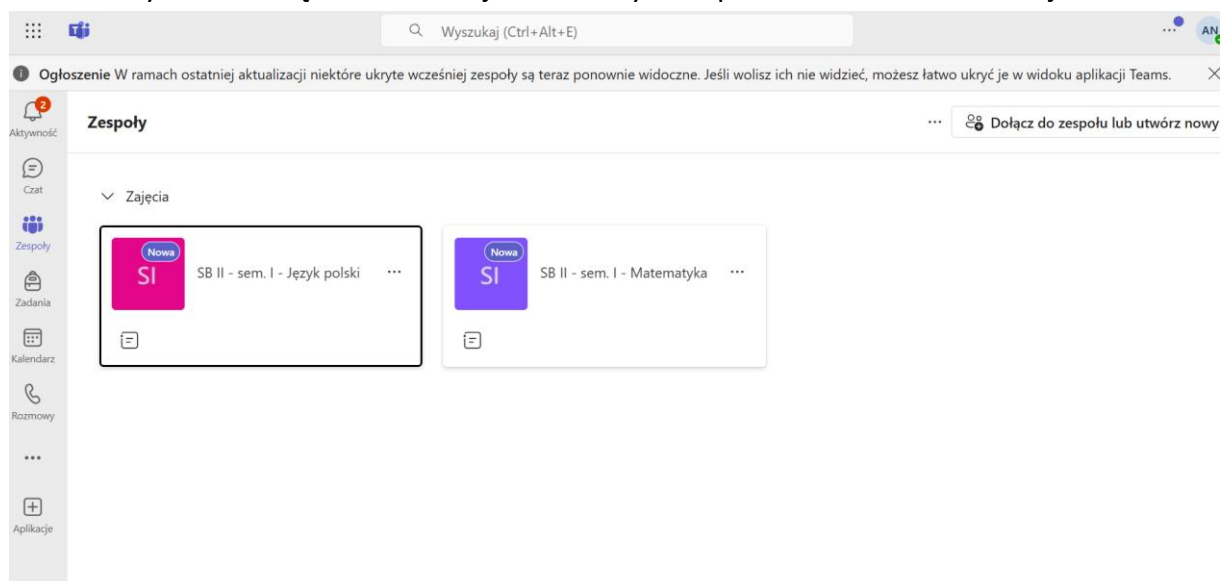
Wyszukaj (Ctrl+Alt+E)

AN

Ogłoszenie W ramach ostatniej aktualizacji niektóre ukryte wcześniej zespoły są teraz ponownie widoczne. Jeśli wolisz ich nie widzieć, możesz łatwo ukryć je w widoku aplikacji Teams.

2
Aktywność

Czat

Zespoły

Zadania

Kalendarz

Rozmowy

...

Aplikacje

Zespoły

...

Dołącz do zespołu lub utwórz nowy

Zajęcia

Nowa
SI
SB II - sem. I - Język polski ...

Nowa
SI
SB II - sem. I - Matematyka ...